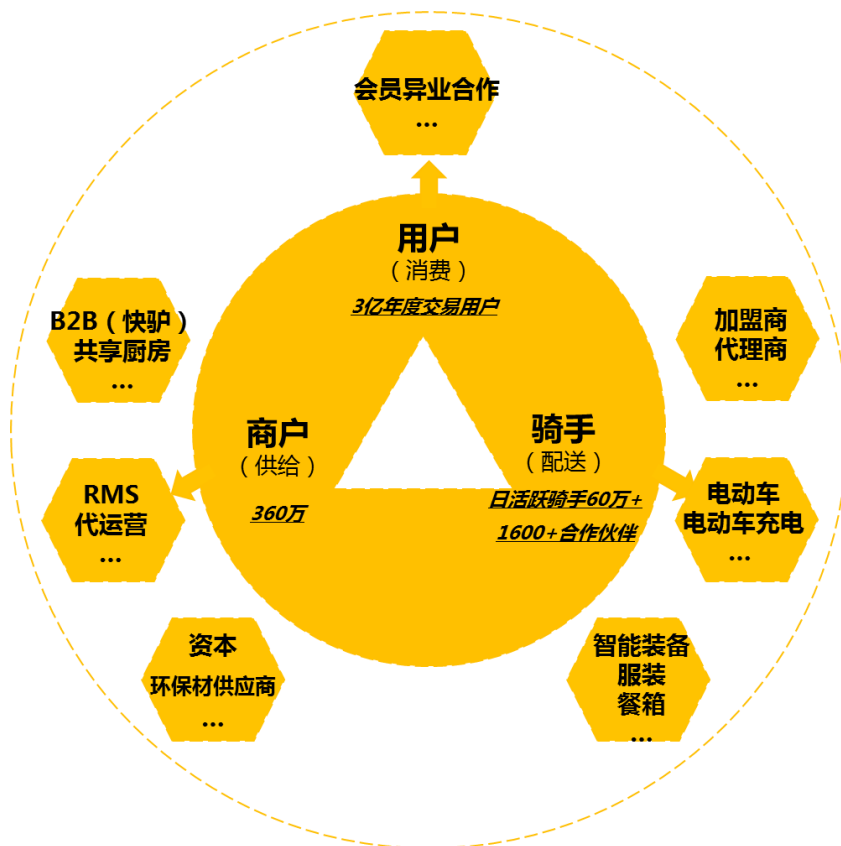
会员异业合作
...

用户
（消费）
3亿年度交易用户

B2B（快驴）
共享厨房
...

加盟商
代理商
...

商户
（供给）
360万

骑手
（配送）
日活跃骑手60万+
1600+合作伙伴

RMS
代运营
...

电动车
电动车充电
...

资本
环保材供应商
...

智能装备
服装
餐箱
...